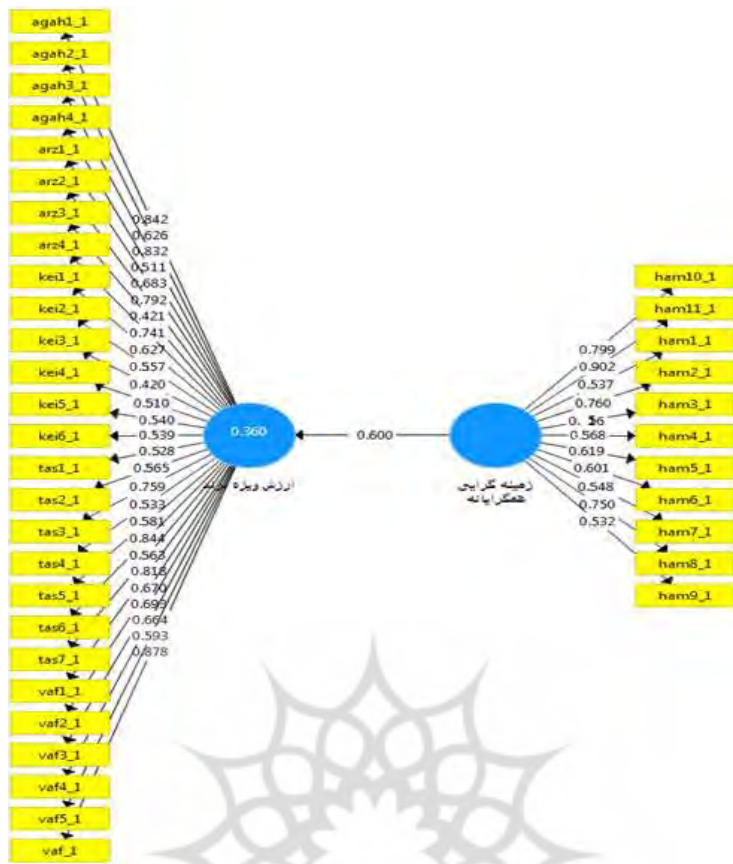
agah1_1
agah2_1
agah3_1
agah4_1
arz1_1
arz2_1
arz3_1
arz4_1
kei1_1
kei2_1
kei3_1
kei4_1
kei5_1
kei6_1
tas1_1
tas2_1
tas3_1
tas4_1
tas5_1
tas6_1
tas7_1
vaf1_1
vaf2_1
vaf3_1
vaf4_1
vaf5_1
vaf_1

0.842
0.626
0.832
0.511
0.683
0.792
0.421
0.741
0.627
0.557
0.420
0.510
0.540
0.539
0.528
0.565
0.759
0.533
0.581
0.844
0.563
0.818
0.670
0.695
0.664
0.593
0.878

0.360
ارزش ویژه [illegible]

0.600

زمینه گرایی همکارانه

0.799
0.902
0.537
0.760
0.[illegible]6
0.568
0.619
0.601
0.548
0.750
0.532

ham10_1
ham11_1
ham1_1
ham2_1
ham3_1
ham4_1
ham5_1
ham6_1
ham7_1
ham8_1
ham9_1